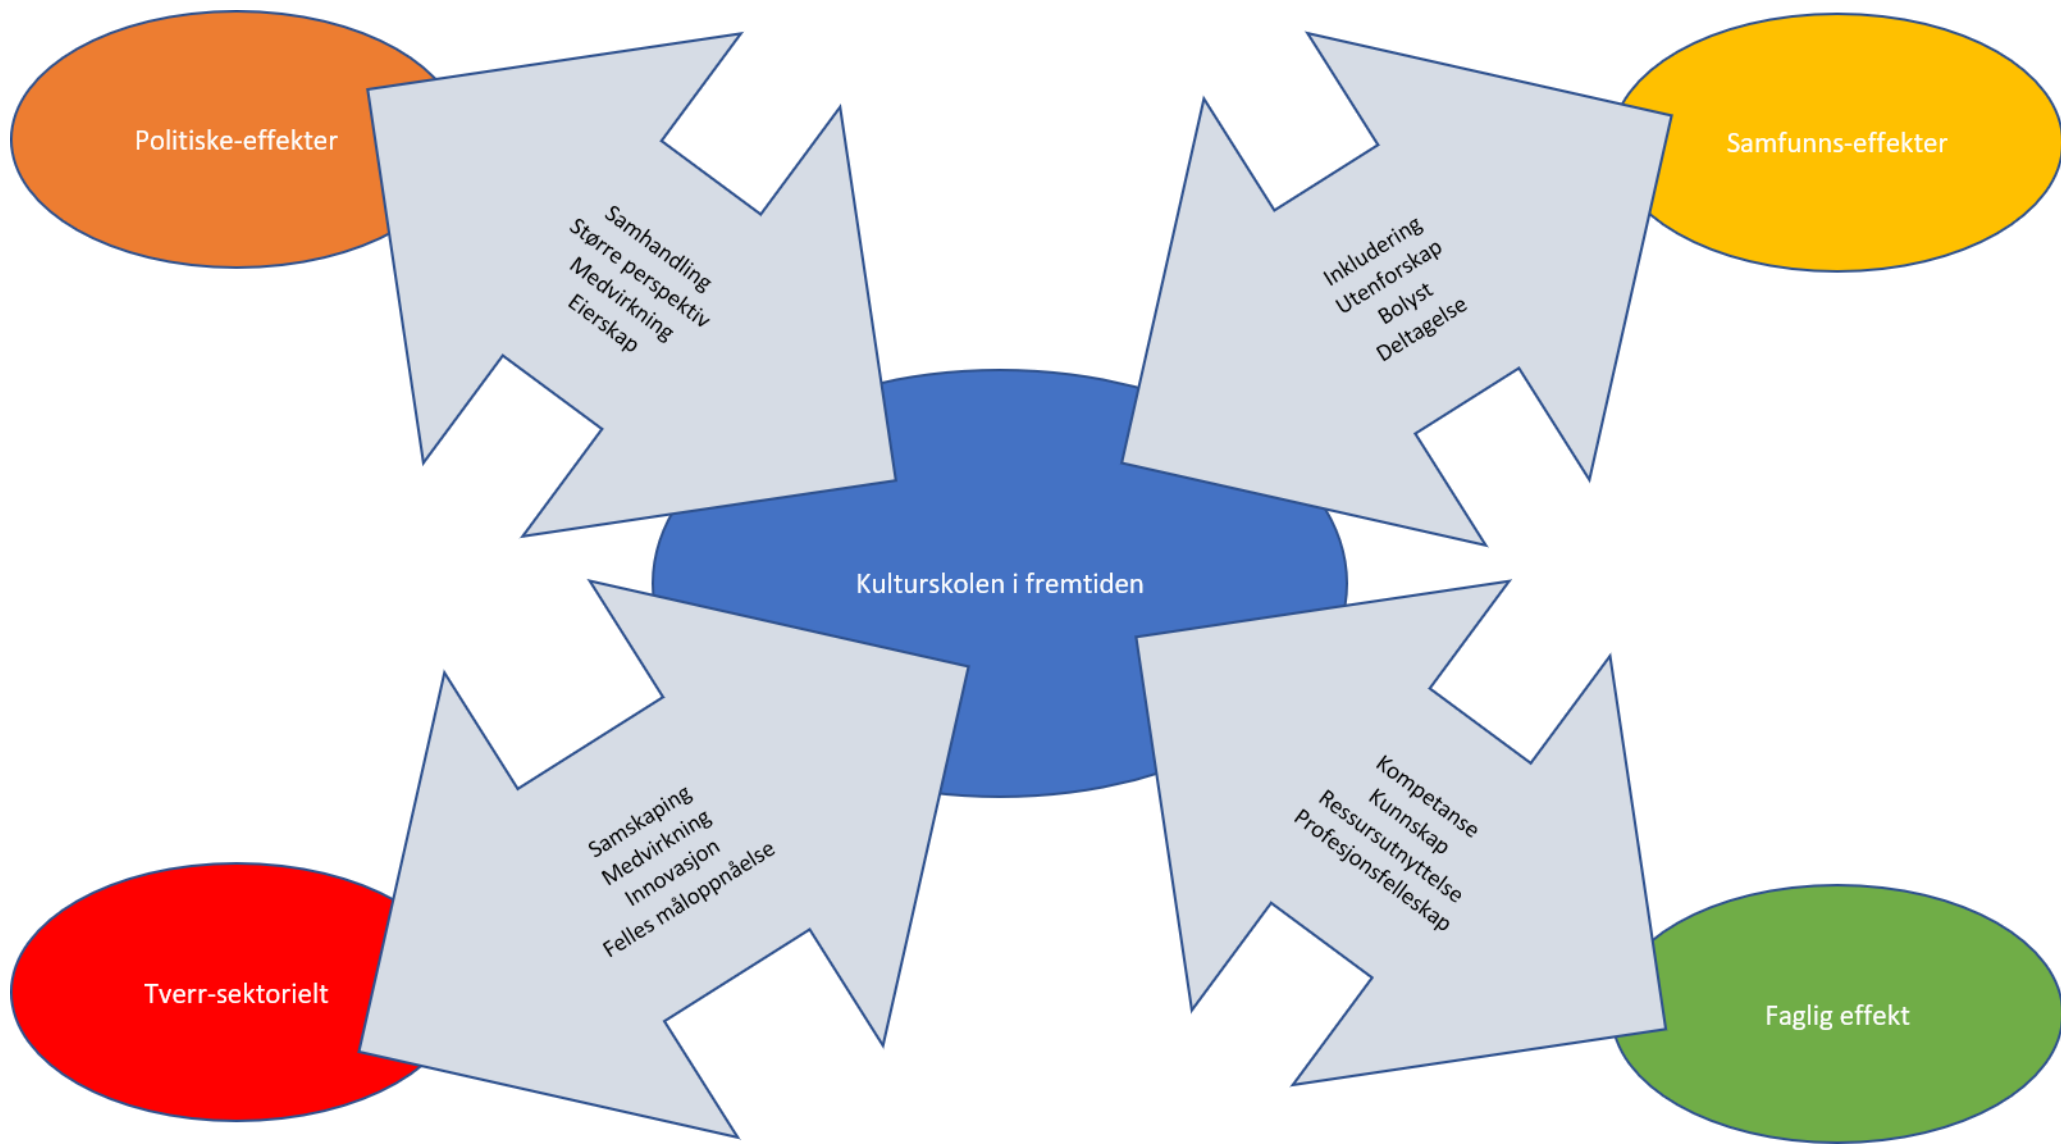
Politiske-effekter

Samhandling
Større perspektiv
Medvirkning
Eierskap

Samfunns-effekter

Inkludering
Utenforskap
Bolyst
Deltagelse

Kulturskolen i fremtiden

Samskaping
Medvirkning
Innovasjon
Felles måloppnåelse

Tverr-sektorielt

Kompetanse
Kunnskap
Ressursutnyttelse
Profesjonsfelleskap

Faglig effekt